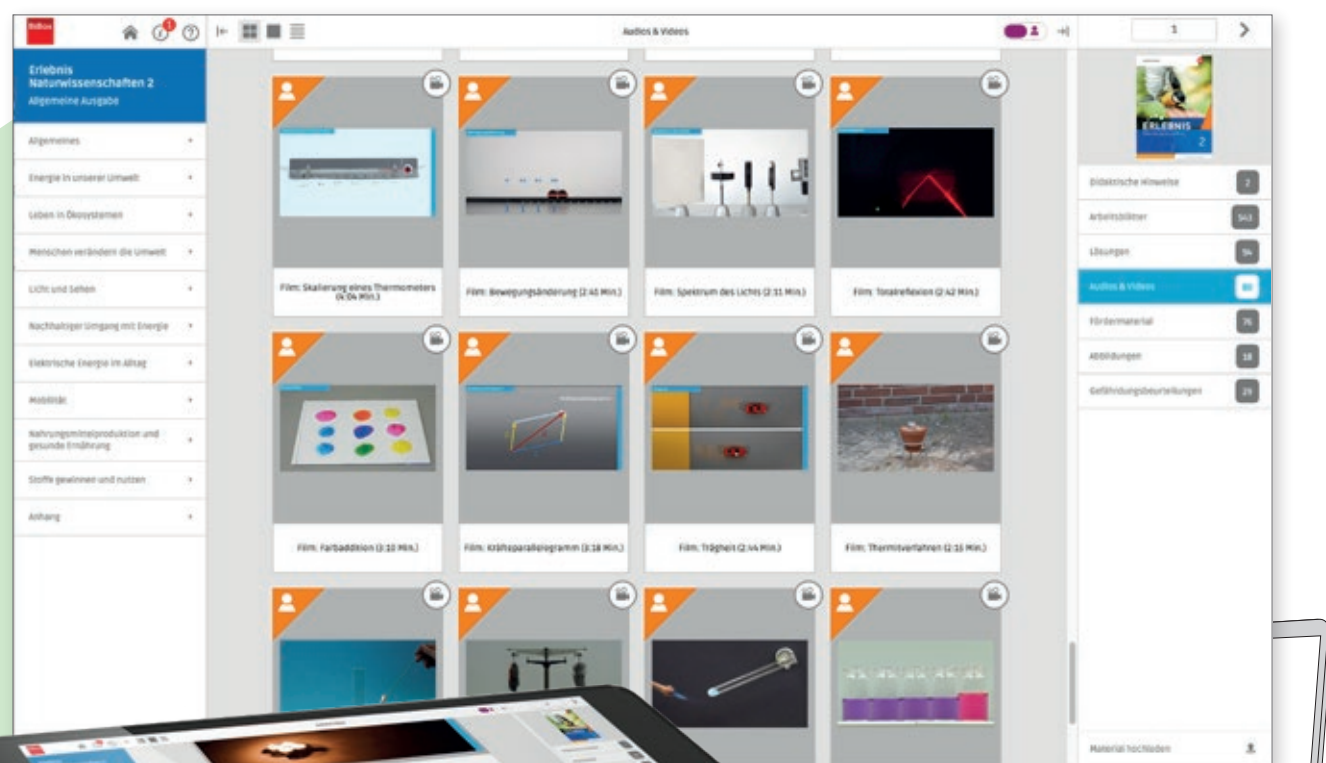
BiBox

1

Audios & Videos

1

Erlebnis Naturwissenschaften 2
Allgemeine Ausgabe

Allgemeines

Energie in unserer Umwelt

Leben in Ökosystemen

Menschen verändern die Umwelt

Licht und Sehen

Nachhaltiger Umgang mit Energie

Elektrische Energie im Alltag

Mobilität

Nahrungsmittelproduktion und gesunde Ernährung

Stoffe gewinnen und nutzen

Anhang

Film: Skalierung eines Thermometers (4:04 Min.)

Film: Bewegungsänderung (2:45 Min.)

Film: Spektrum des Lichts (2:31 Min.)

Film: Totalreflexion (2:42 Min.)

Film: Farbaddition (3:10 Min.)

Film: Kräfteparallelogramm (3:18 Min.)

Film: Trägheit (2:44 Min.)

Film: Thermitverfahren (2:15 Min.)

ERLEBNIS
2

Didaktische Hinweise
2

Arbeitsblätter
543

Lösungen
54

Audios & Videos
80

Fördermaterial
76

Abbildungen
18

Gefährdungsbeurteilungen
29

Material hochladen